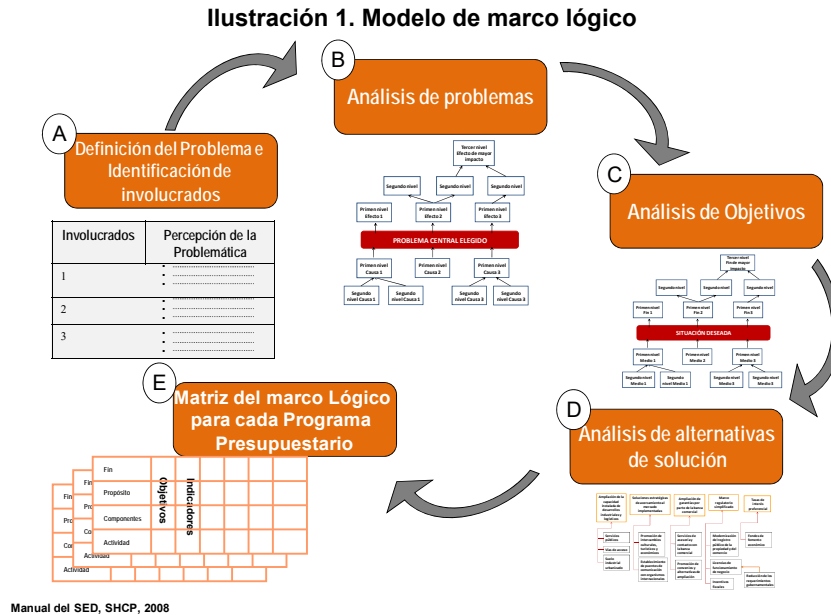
Ilustración 1. Modelo de marco lógico

A

Definición del Problema e Identificación de involucrados

| Involucrados | Percepción de la Problemática |
|---|---|
| 1 | • ..................<br>• ..................<br>• .................. |
| 2 | • ..................<br>• .................. |
| 3 | • ..................<br>• .................. |

B

Análisis de problemas

Tercer nivel Efecto de mayor impacto

Segundo nivel

Segundo nivel

Segundo nivel

Primer nivel Efecto 1

Primer nivel Efecto 2

Primer nivel Efecto 3

PROBLEMA CENTRAL ELEGIDO

Primer nivel Causa 1

Primer nivel Causa 2

Primer nivel Causa 3

Segundo nivel Causa 1

Segundo nivel Causa 1

Segundo nivel Causa 3

Segundo nivel Causa 3

C

Análisis de Objetivos

Tercer nivel Fin de mayor impacto

Segundo nivel

Segundo nivel

Segundo nivel

Primer nivel Fin 1

Primer nivel Fin 2

Primer nivel Fin 3

SITUACIÓN DESEADA

Primer nivel Medio 1

Primer nivel Medio 2

Primer nivel Medio 3

Segundo nivel Medio 1

Segundo nivel Medio 1

Segundo nivel Medio 3

Segundo nivel Medio 3

D

Análisis de alternativas de solución

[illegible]

E

Matriz del marco Lógico para cada Programa Presupuestario

Objetivos

Indicadores

Fin

Propósito

Componentes

Actividad

Fin

Pro

Co

Actividad

Actividad

Manual del SED, SHCP, 2008